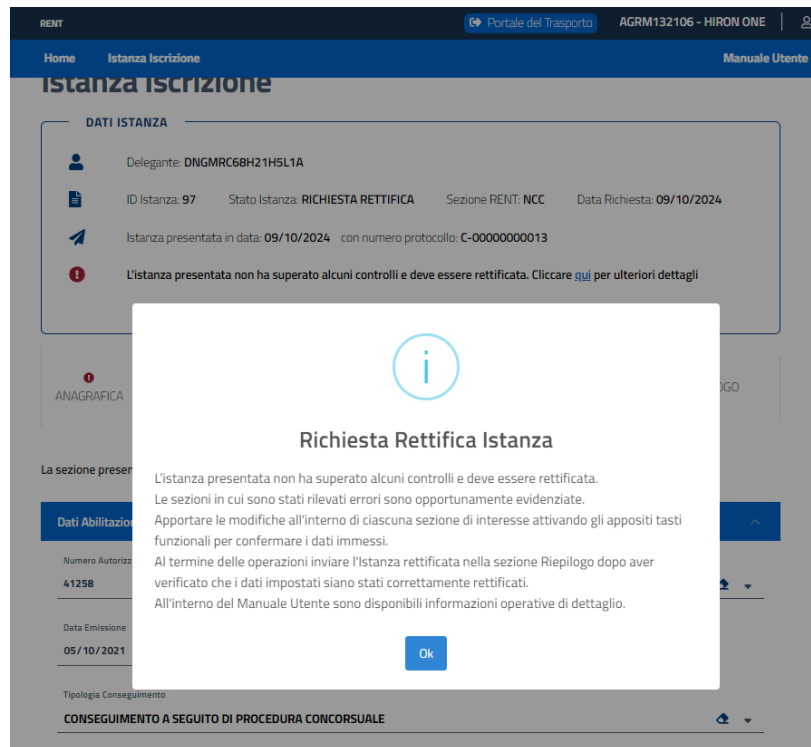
RENT

Portale del Trasporto AGRM132106 - HIRON ONE

Home Istanza Iscrizione Manuale Utente

Istanza Iscrizione

DATI ISTANZA

Delegante: DNGMRC68H21H5L1A

ID Istanza: 97 Stato Istanza: RICHIESTA RETTIFICA Sezione RENT: NCC Data Richiesta: 09/10/2024

Istanza presentata in data: 09/10/2024 con numero protocollo: C-00000000013

L'istanza presentata non ha superato alcuni controlli e deve essere rettificata. Cliccare qui per ulteriori dettagli

ANAGRAFICA

OGO

La sezione presen

Dati Abilitazio

Numero Autorizz

41258

Data Emissione

05/10/2021

Tipologia Conseguimento

CONSEGUIMENTO A SEGUITO DI PROCEDURA CONCORSUALE

i

Richiesta Rettifica Istanza

L'istanza presentata non ha superato alcuni controlli e deve essere rettificata.
Le sezioni in cui sono stati rilevati errori sono opportunamente evidenziate.
Apportare le modifiche all'interno di ciascuna sezione di interesse attivando gli appositi tasti funzionali per confermare i dati immessi.
Al termine delle operazioni inviare l'Istanza rettificata nella sezione Riepilogo dopo aver verificato che i dati impostati siano stati correttamente rettificati.
All'interno del Manuale Utente sono disponibili informazioni operative di dettaglio.

Ok